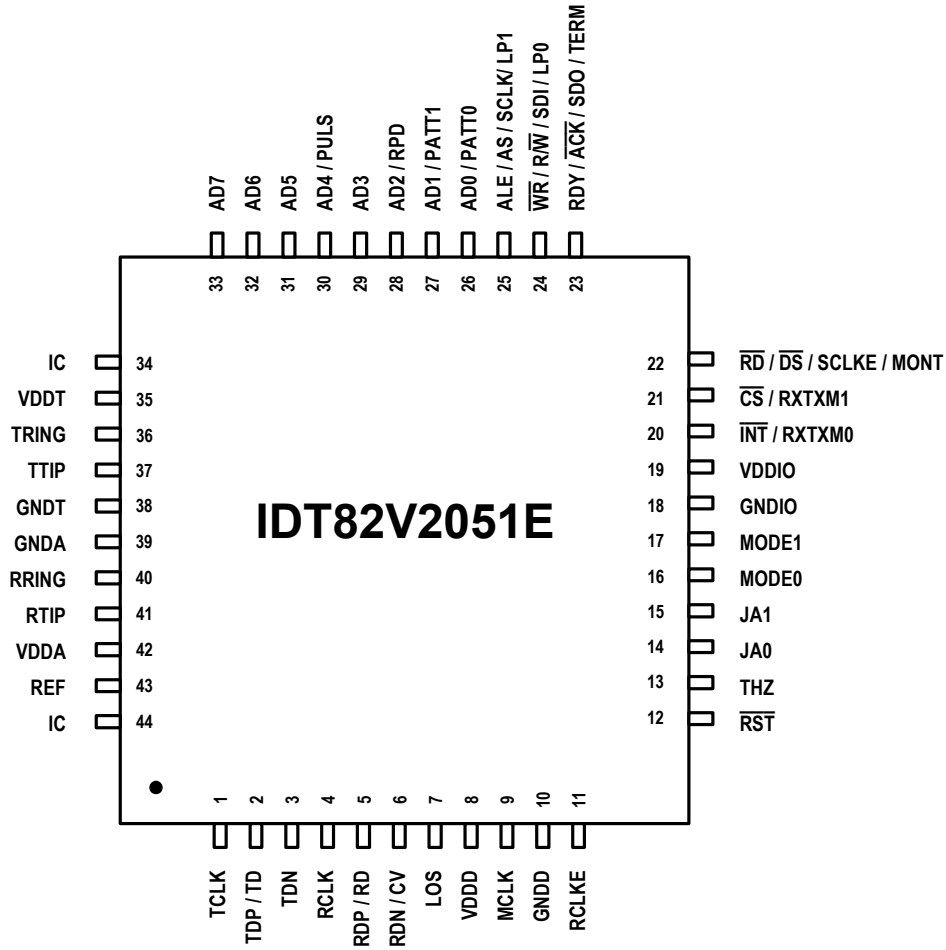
AD7
AD6
AD5
AD4 / PULS
AD3
AD2 / RPD
AD1 / PATT1
AD0 / PATT0
ALE / AS / SCLK / LP1
$\overline{WR}$ / R$\overline{W}$ / SDI / LP0
RDY / $\overline{ACK}$ / SDO / TERM

33
32
31
30
29
28
27
26
25
24
23

IC 34
VDDT 35
TRING 36
TTIP 37
GNDT 38
GNDA 39
RRING 40
RTIP 41
VDDA 42
REF 43
IC 44

22 $\overline{RD}$ / $\overline{DS}$ / SCLKE / MONT
21 $\overline{CS}$ / RXTXM1
20 $\overline{INT}$ / RXTXM0
19 VDDIO
18 GNDIO
17 MODE1
16 MODE0
15 JA1
14 JA0
13 THZ
12 $\overline{RST}$

IDT82V2051E

1
2
3
4
5
6
7
8
9
10
11

TCLK
TDP / TD
TDN
RCLK
RDP / RD
RDN / CV
LOS
VDDD
MCLK
GNDD
RCLKE